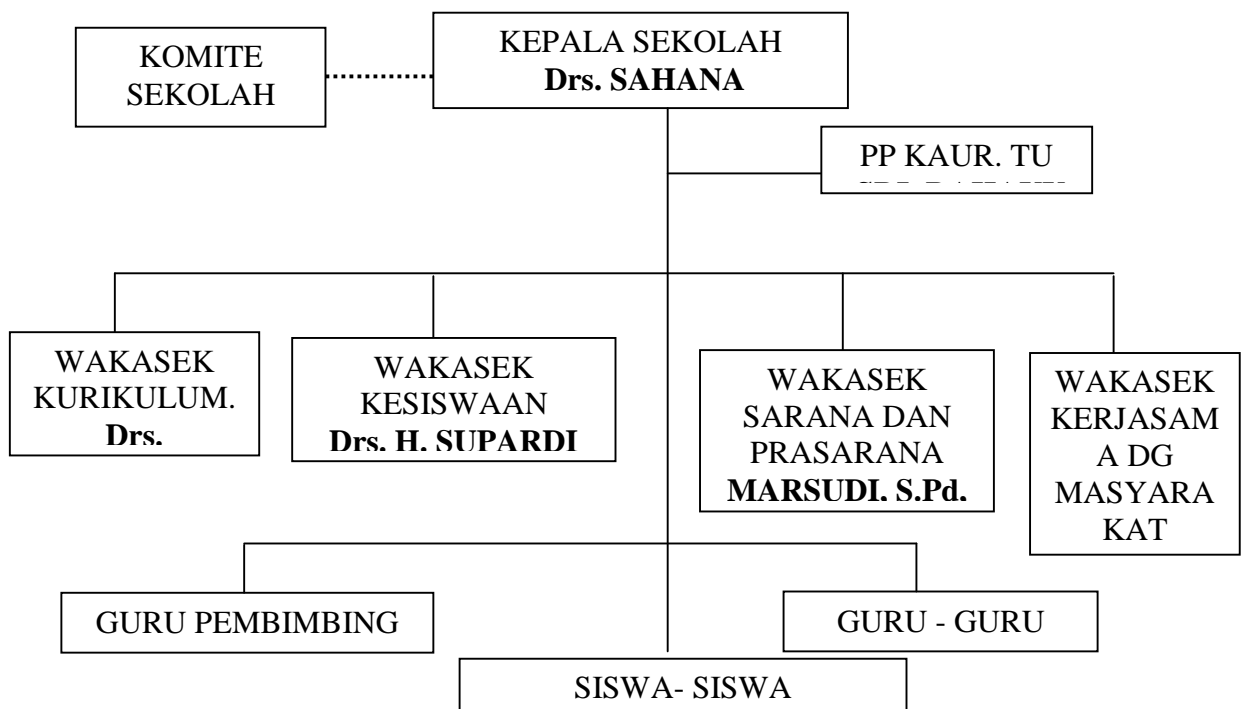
KOMITE SEKOLAH

KEPALA SEKOLAH
**Drs. SAHANA**

PP KAUR. TU
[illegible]

WAKASEK KURIKULUM.
**Drs.**

WAKASEK KESISWAAN
**Drs. H. SUPARDI**

WAKASEK SARANA DAN PRASARANA
**MARSUDI. S.Pd.**

WAKASEK KERJASAM A DG MASYARA KAT

GURU PEMBIMBING

GURU - GURU

SISWA- SISWA